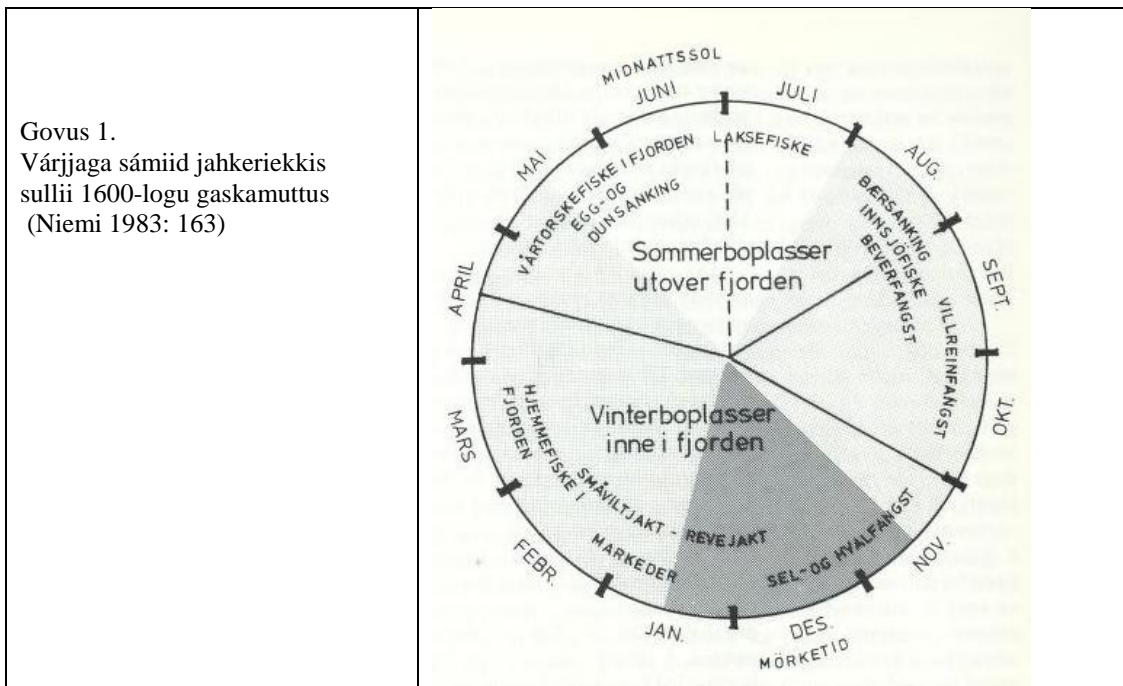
Govus 1.
Várjjaga sámiid jahkeriekkis sullii 1600-logu gaskamuttus
(Niemi 1983: 163)

MIDNATTSSOL
JUNI
JULI
MAI
AUG.
SEPT.
APRIL
OKT.
MARS
NOV.
FEBR.
JAN.
DES.
MØRKETID

LAKSEFISKE
VÅRTORSKEFISKE I FJORDEN
EGG- OG DUNSANKING
BÆRSANKING
INNSJÖFISKE
BEVERFANGST
VILLREINFANGST
Sommerboplasser utover fjorden
Vinterboplasser inne i fjorden
HJEMMEFISKE I FJORDEN
SMÅVILTJAKT - REVEJAKT
MARKEDER
SEL- OG HVALFANGST